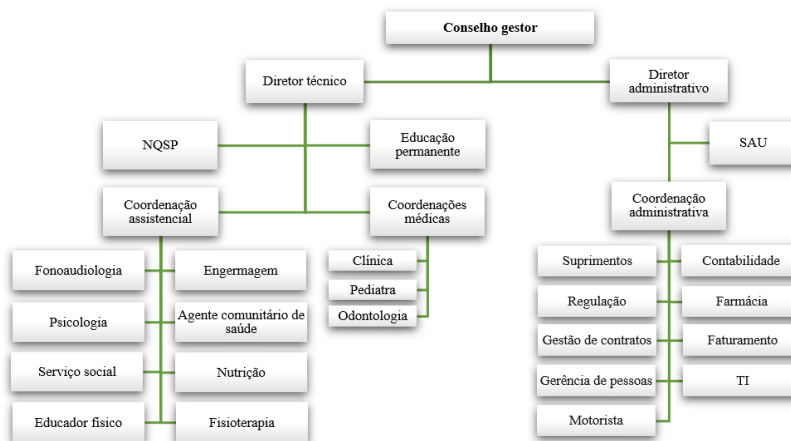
Conselho gestor

Diretor técnico

Diretor administrativo

NQSP

Educação permanente

SAU

Coordenação assistencial

Coordenações médicas

Coordenação administrativa

Fonoaudiologia

Engermagem

Psicologia

Agente comunitário de saúde

Serviço social

Nutrição

Educador físico

Fisioterapia

Clínica

Pediatra

Odontologia

Suprimentos

Contabilidade

Regulação

Farmácia

Gestão de contratos

Faturamento

Gerência de pessoas

TI

Motorista